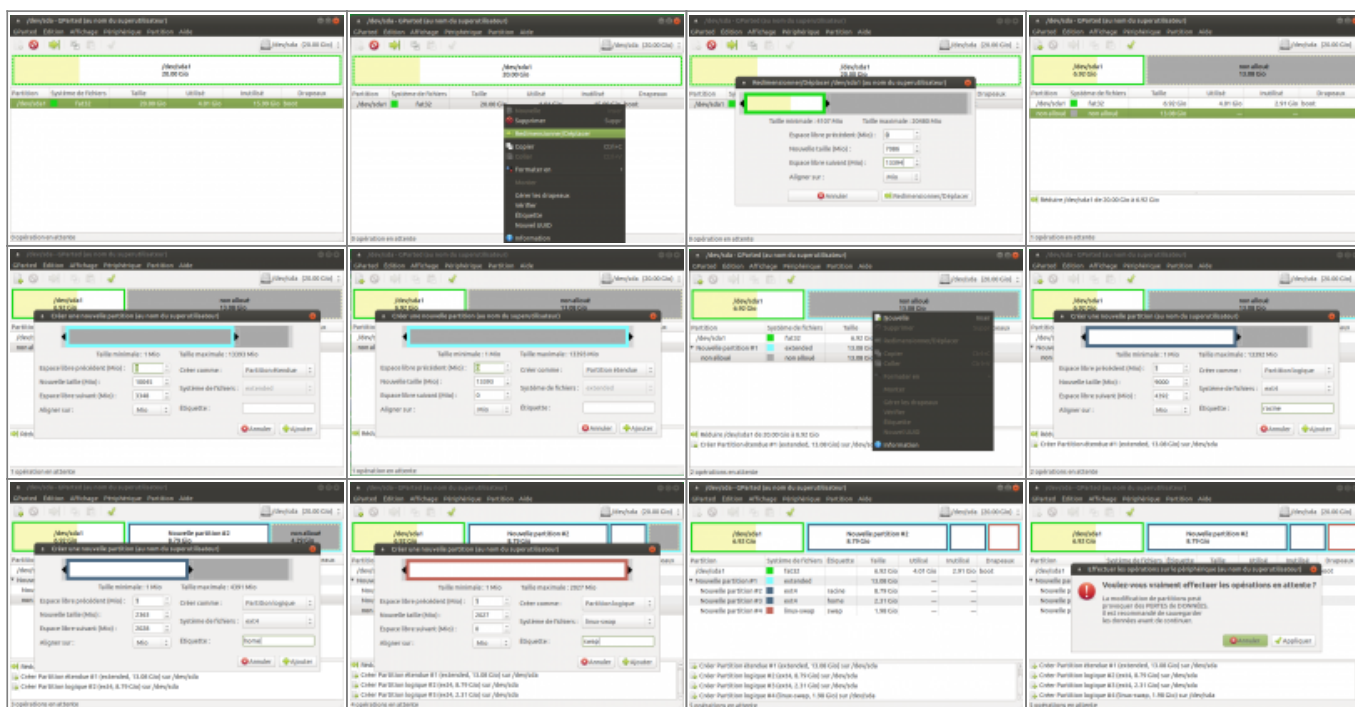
/dev/sda - GParted (au nom du superutilisateur)
GParted Édition Affichage Périphérique Partition Aide
/dev/sda (20.00 Gio)
/dev/sda1
20.00 Gio
Partition Système de fichiers Taille Utilisé Inutilisé Drapeaux
/dev/sda1 fat32 20.00 Gio 4.01 Gio 15.99 Gio boot
0 opération en attente

/dev/sda - GParted (au nom du superutilisateur)
GParted Édition Affichage Périphérique Partition Aide
/dev/sda (20.00 Gio)
/dev/sda1
20.00 Gio
Partition Système de fichiers Taille Utilisé Inutilisé Drapeaux
/dev/sda1 fat32 20.00 Gio
Nouvelle
Supprimer Suppr
Redimensionner/Déplacer
Copier Ctrl+C
Coller Ctrl+V
Formater en
Monter
Gérer les drapeaux
Vérifier
Étiquette
Nouvel UUID
Information
0 opération en attente

/dev/sda - GParted (au nom du superutilisateur)
GParted Édition Affichage Périphérique Partition Aide
/dev/sda (20.00 Gio)
/dev/sda1
20.00 Gio
Redimensionner/Déplacer /dev/sda1 (au nom du superutilisateur)
Taille minimale : 4107 Mio Taille maximale : 20480 Mio
Espace libre précédent (Mio) : 0
Nouvelle taille (Mio) : 7086
Espace libre suivant (Mio) : 13394
Aligner sur : Mio
Annuler Redimensionner/Déplacer
0 opération en attente

/dev/sda - GParted (au nom du superutilisateur)
GParted Édition Affichage Périphérique Partition Aide
/dev/sda (20.00 Gio)
/dev/sda1
6.92 Gio
non alloué
13.08 Gio
Partition Système de fichiers Taille Utilisé Inutilisé Drapeaux
/dev/sda1 fat32 6.92 Gio 4.01 Gio 2.91 Gio boot
non alloué non alloué 13.08 Gio --- ---
Réduire /dev/sda1 de 20.00 Gio à 6.92 Gio
1 opération en attente

Créer une nouvelle partition (au nom du superutilisateur)
Taille minimale : 1 Mio Taille maximale : 13393 Mio
Espace libre précédent (Mio) : 1
Nouvelle taille (Mio) : 10045
Espace libre suivant (Mio) : 3348
Aligner sur : Mio
Créer comme : Partition étendue
Système de fichiers : extended
Étiquette :
Annuler Ajouter
1 opération en attente

Créer une nouvelle partition (au nom du superutilisateur)
Taille minimale : 1 Mio Taille maximale : 13393 Mio
Espace libre précédent (Mio) : 1
Nouvelle taille (Mio) : 13393
Espace libre suivant (Mio) : 0
Aligner sur : Mio
Créer comme : Partition étendue
Système de fichiers : extended
Étiquette :
Annuler Ajouter
1 opération en attente

/dev/sda - GParted (au nom du superutilisateur)
/dev/sda1
6.92 Gio
non alloué
13.08 Gio
Partition Système de fichiers Taille
/dev/sda1 fat32 6.92 Gio
Nouvelle partition #1 extended 13.08 Gio
non alloué non alloué 13.08 Gio
Nouvelle
Supprimer
Redimensionner/Déplacer
Copier
Coller
Formater en
Monter
Gérer les drapeaux
Vérifier
Étiquette
Nouvel UUID
Information
Réduire /dev/sda1 de 20.00 Gio à 6.92 Gio
Créer Partition étendue #1 (extended, 13.08 Gio) sur /dev/sda
2 opérations en attente

Créer une nouvelle partition (au nom du superutilisateur)
Taille minimale : 1 Mio Taille maximale : 13392 Mio
Espace libre précédent (Mio) : 1
Nouvelle taille (Mio) : 9000
Espace libre suivant (Mio) : 4392
Aligner sur : Mio
Créer comme : Partition logique
Système de fichiers : ext4
Étiquette : racine
Annuler Ajouter
2 opérations en attente

Nouvelle partition #2
8.79 Gio
Créer une nouvelle partition (au nom du superutilisateur)
Taille minimale : 1 Mio Taille maximale : 4391 Mio
Espace libre précédent (Mio) : 1
Nouvelle taille (Mio) : 2363
Espace libre suivant (Mio) : 2028
Aligner sur : Mio
Créer comme : Partition logique
Système de fichiers : ext4
Étiquette : home
Annuler Ajouter
Créer Partition étendue #1 (extended, 13.08 Gio) sur /dev/sda
Créer Partition logique #2 (ext4, 8.79 Gio) sur /dev/sda
3 opérations en attente

Créer une nouvelle partition (au nom du superutilisateur)
Taille minimale : 1 Mio Taille maximale : 2027 Mio
Espace libre précédent (Mio) : 1
Nouvelle taille (Mio) : 2027
Espace libre suivant (Mio) : 0
Aligner sur : Mio
Créer comme : Partition logique
Système de fichiers : linux-swap
Étiquette : swap
Annuler Ajouter
Créer Partition étendue #1 (extended, 13.08 Gio) sur /dev/sda
Créer Partition logique #2 (ext4, 8.79 Gio) sur /dev/sda
Créer Partition logique #3 (ext4, 2.31 Gio) sur /dev/sda
4 opérations en attente

/dev/sda - GParted (au nom du superutilisateur)
/dev/sda1
6.92 Gio
Nouvelle partition #2
8.79 Gio
Partition Système de fichiers Étiquette Taille Utilisé Inutilisé Drapeaux
/dev/sda1 fat32 6.92 Gio 4.01 Gio 2.91 Gio boot
Nouvelle partition #1 extended 13.08 Gio
Nouvelle partition #2 ext4 racine 8.79 Gio --- ---
Nouvelle partition #3 ext4 home 2.31 Gio --- ---
Nouvelle partition #4 linux-swap swap 1.98 Gio --- ---
Créer Partition étendue #1 (extended, 13.08 Gio) sur /dev/sda
Créer Partition logique #2 (ext4, 8.79 Gio) sur /dev/sda
Créer Partition logique #3 (ext4, 2.31 Gio) sur /dev/sda
Créer Partition logique #4 (linux-swap, 1.98 Gio) sur /dev/sda
5 opérations en attente

Effectuer les opérations sur le périphérique (au nom du superutilisateur)
Voulez-vous vraiment effectuer les opérations en attente ?
La modification de partitions peut provoquer des PERTES de DONNÉES.
Il est recommandé de sauvegarder les données avant de continuer.
Annuler Appliquer
Créer Partition étendue #1 (extended, 13.08 Gio) sur /dev/sda
Créer Partition logique #2 (ext4, 8.79 Gio) sur /dev/sda
Créer Partition logique #3 (ext4, 2.31 Gio) sur /dev/sda
Créer Partition logique #4 (linux-swap, 1.98 Gio) sur /dev/sda
5 opérations en attente